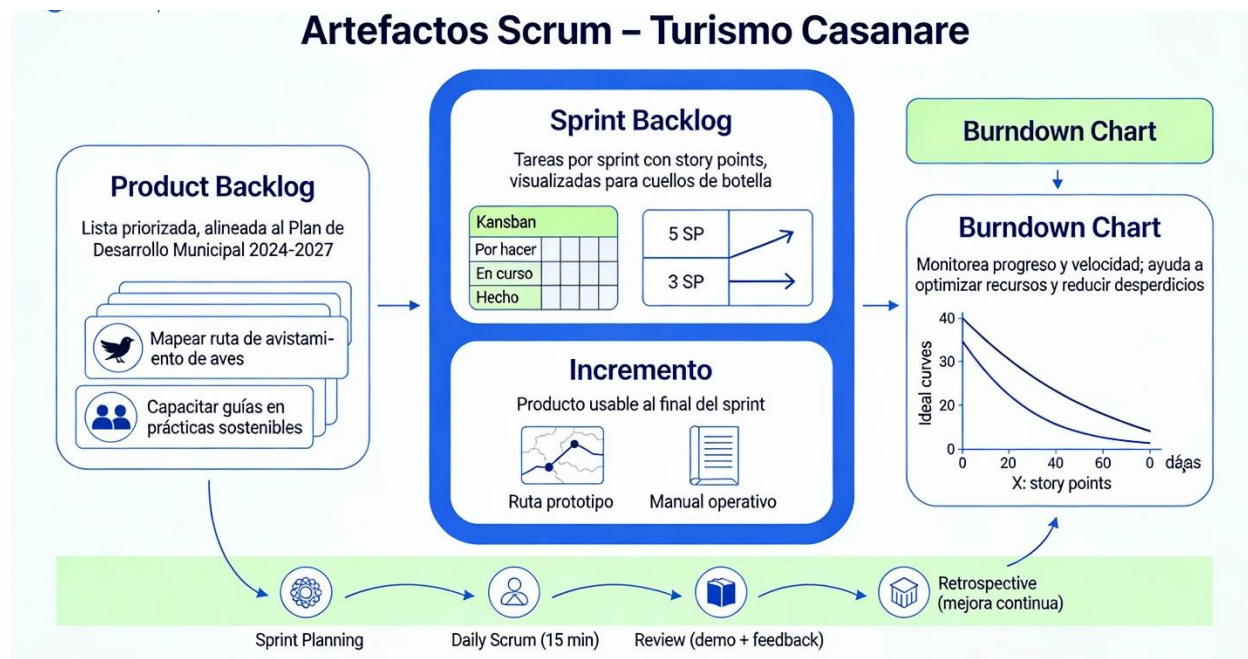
Artefactos Scrum – Turismo Casanare

Product Backlog

Lista priorizada, alineada al Plan de Desarrollo Municipal 2024-2027

Mapear ruta de avistamiento de aves

Capacitar guías en prácticas sostenibles

Sprint Backlog

Tareas por sprint con story points, visualizadas para cuellos de botella

| Kansban | | | | |
|---|---|---|---|---|
| Por hacer | | | | |
| En curso | | | | |
| Hecho | | | | |

5 SP

3 SP

Incremento

Producto usable al final del sprint

Ruta prototipo

Manual operativo

Burndown Chart

Burndown Chart

Monitorea progreso y velocidad; ayuda a optimizar recursos y reducir desperdicios

Ideal curves

40
30
20
10
0

0 20 40 60 0 días

X: story points

Sprint Planning

Daily Scrum (15 min)

Review (demo + feedback)

Retrospective (mejora continua)